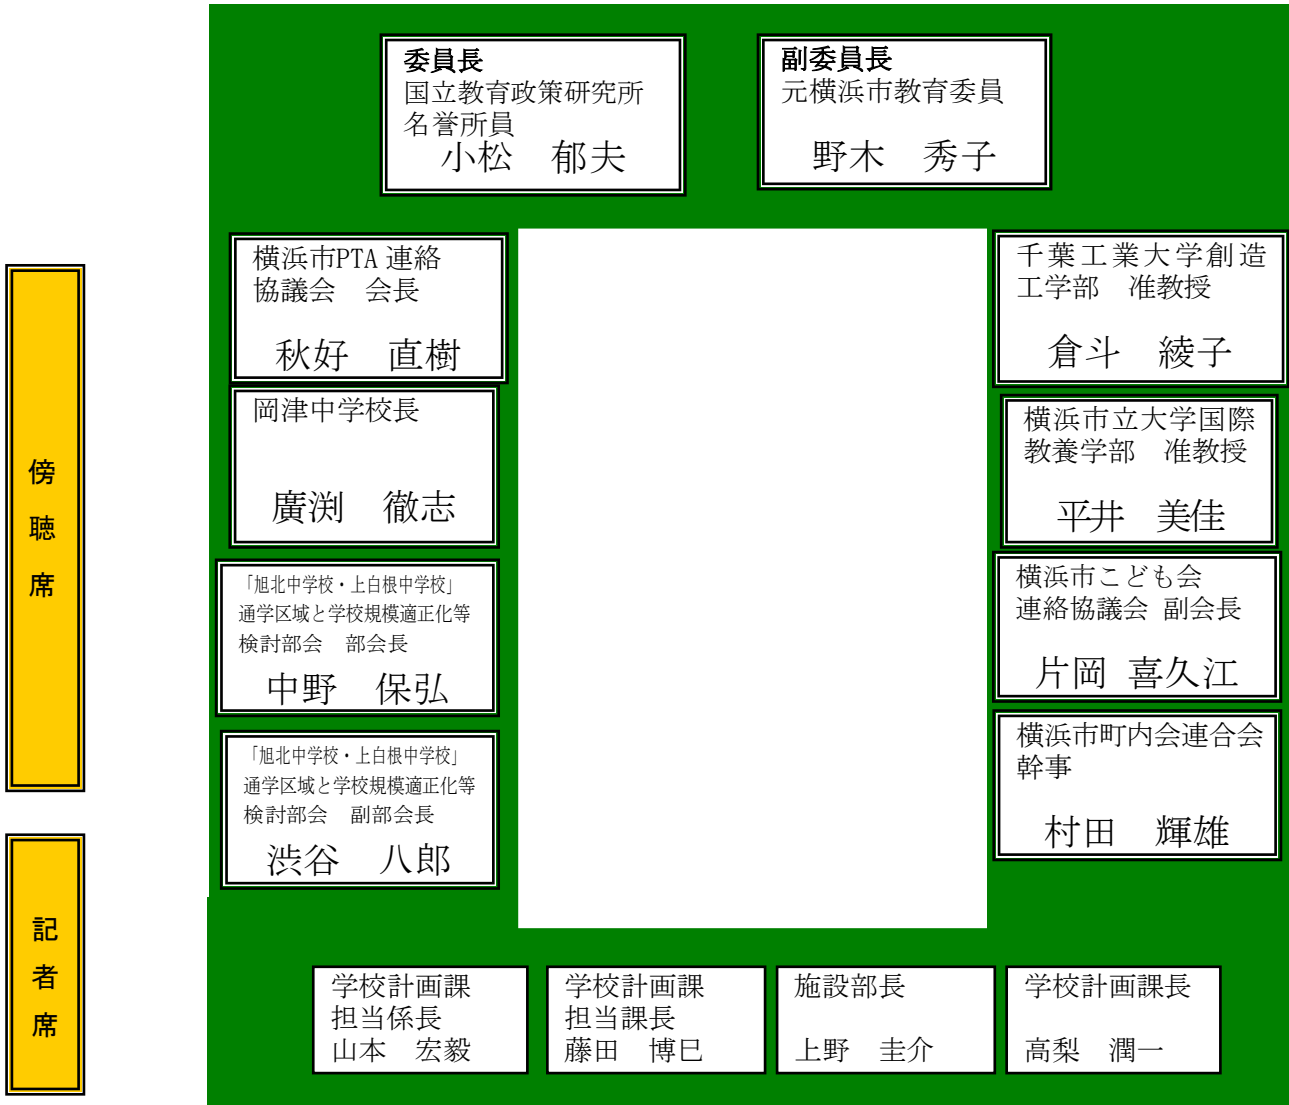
傍聴席

記者席

委員長
国立教育政策研究所名誉所員
小松　郁夫

副委員長
元横浜市教育委員
野木　秀子

横浜市PTA 連絡協議会　会長
秋好　直樹

千葉工業大学創造工学部　准教授
倉斗　綾子

岡津中学校長
廣渕　徹志

横浜市立大学国際教養学部　准教授
平井　美佳

「旭北中学校・上白根中学校」通学区域と学校規模適正化等検討部会　部会長
中野　保弘

横浜市こども会連絡協議会 副会長
片岡 喜久江

「旭北中学校・上白根中学校」通学区域と学校規模適正化等検討部会　副部会長
渋谷　八郎

横浜市町内会連合会幹事
村田　輝雄

学校計画課
担当係長
山本　宏毅

学校計画課
担当課長
藤田　博巳

施設部長
上野　圭介

学校計画課長
高梨　潤一